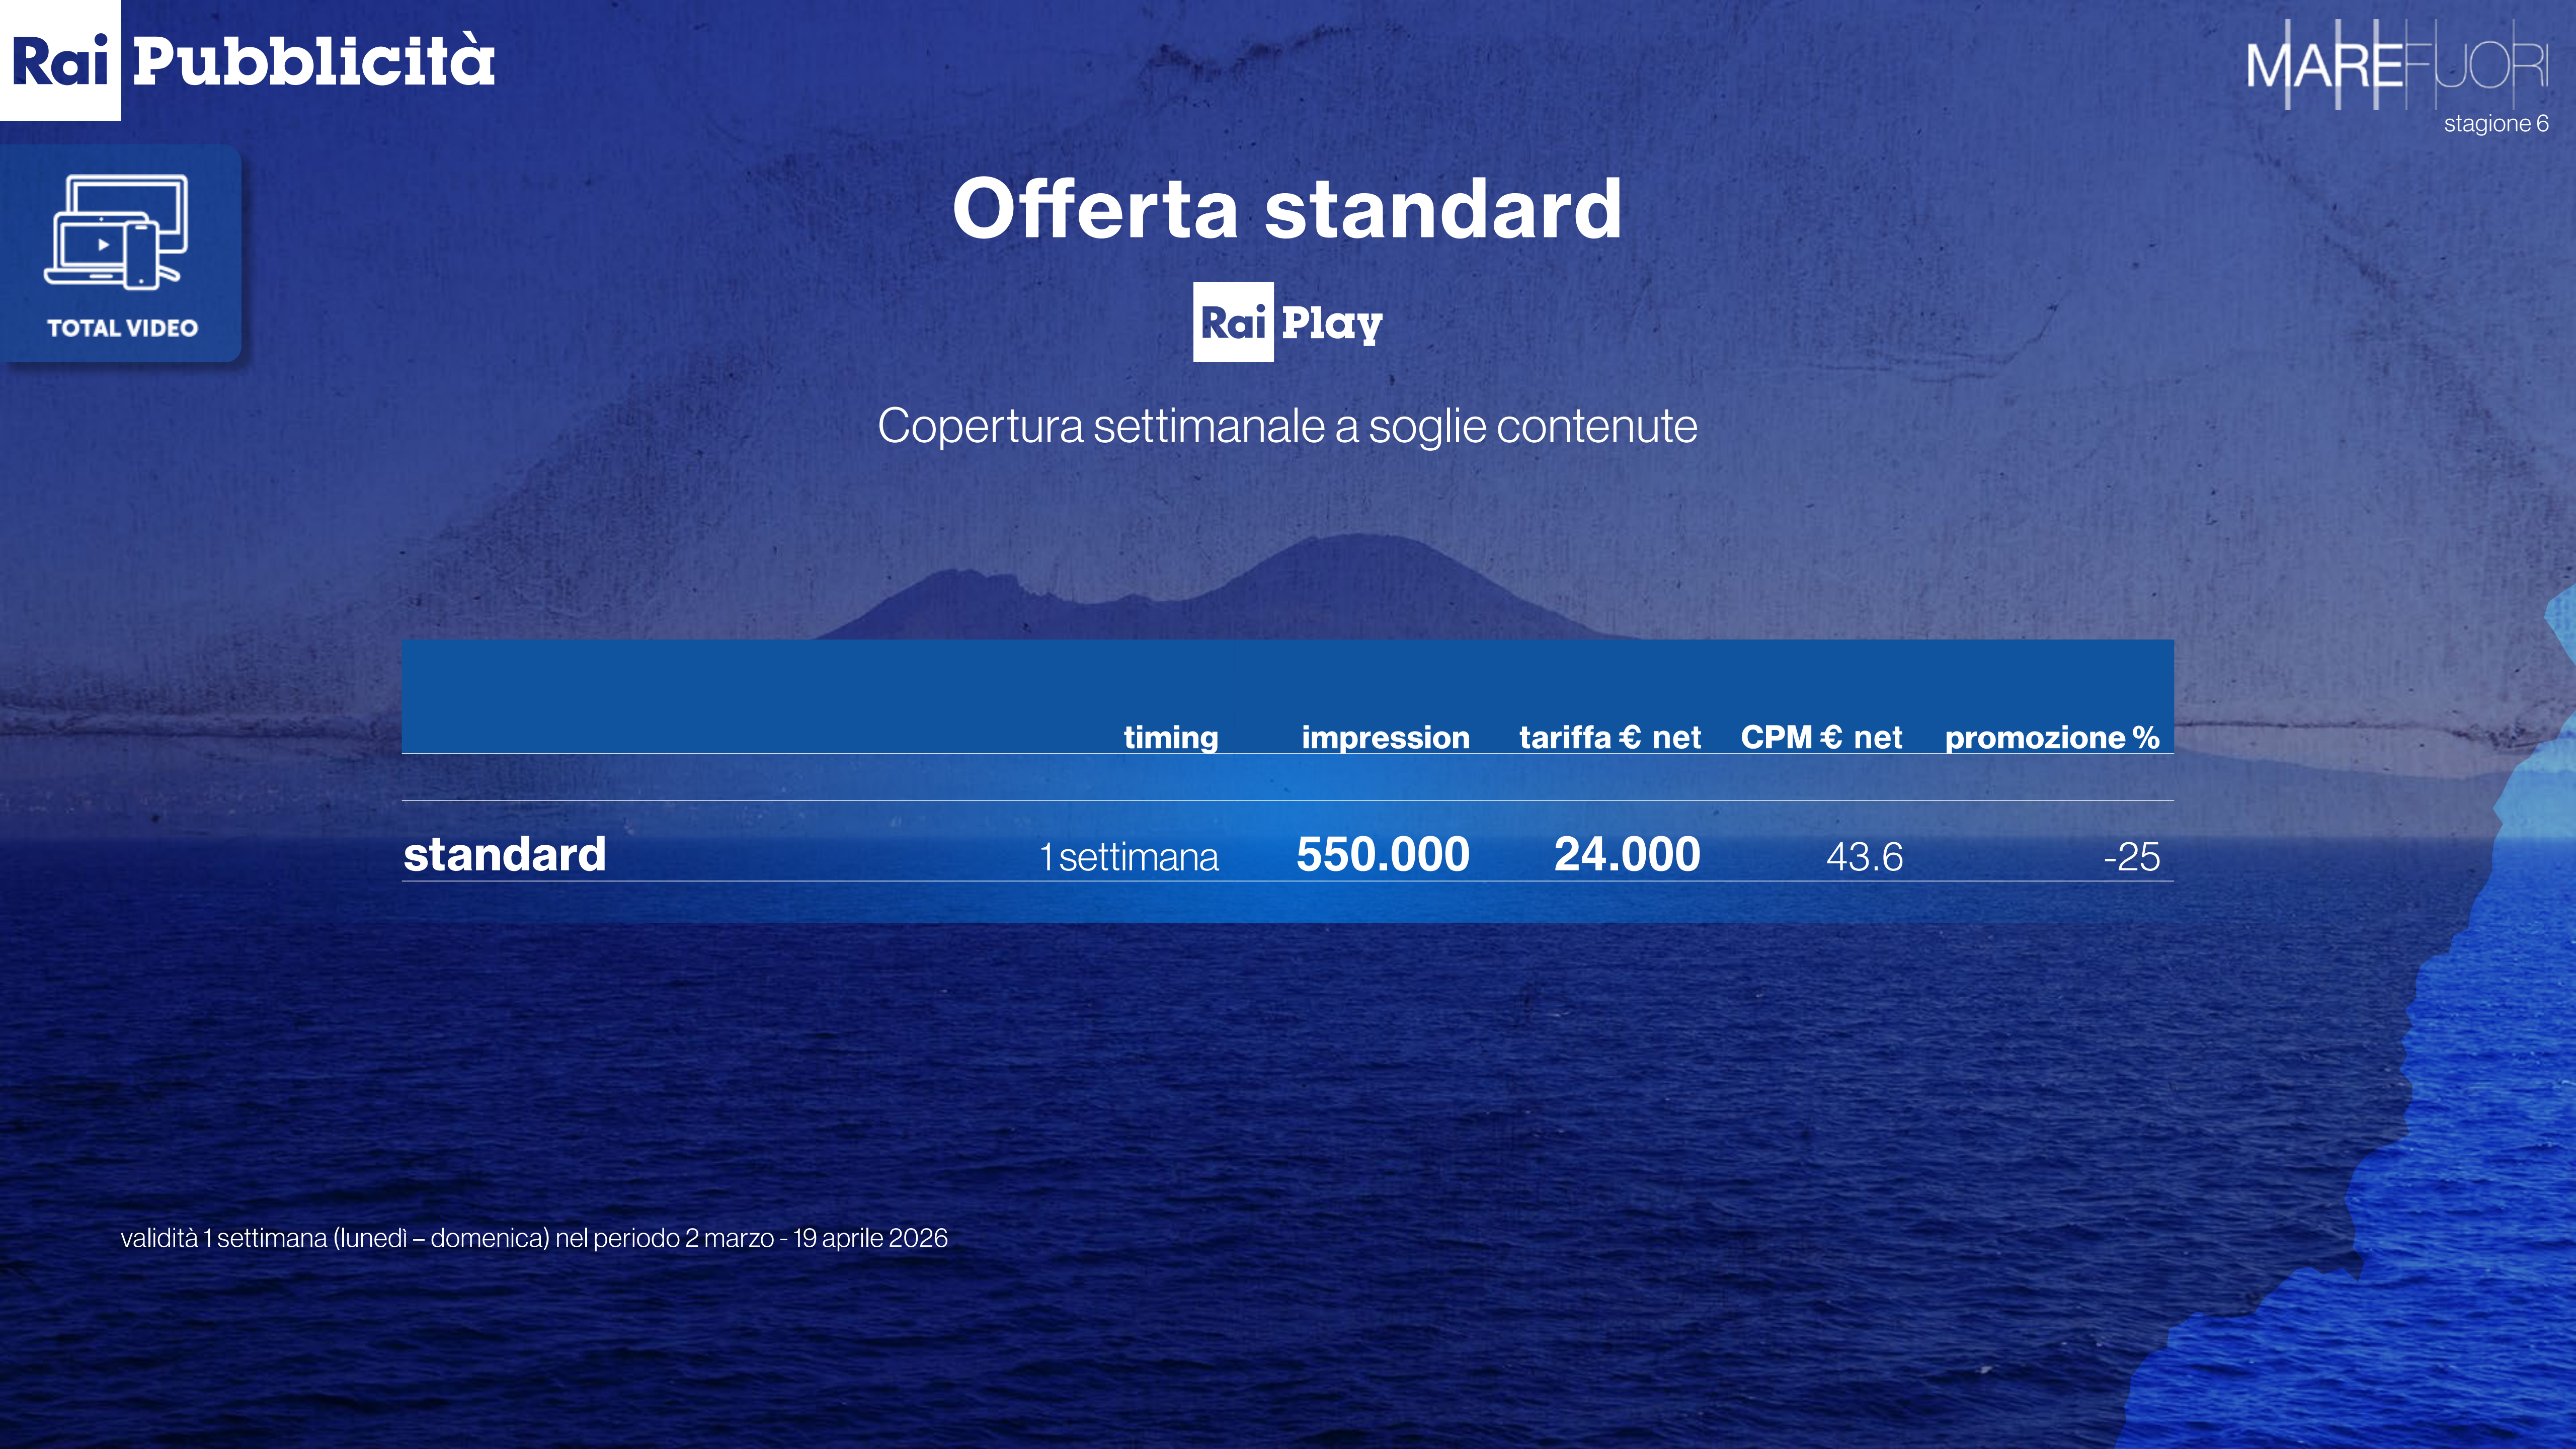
Rai Pubblicità

MAREFUORI
stagione 6

TOTAL VIDEO

Offerta standard

Rai Play

Copertura settimanale a soglie contenute

| | timing | impression | tariffa € net | CPM € net | promozione % |
|---|---|---|---|---|---|
| standard | 1 settimana | 550.000 | 24.000 | 43.6 | -25 |

validità 1 settimana (lunedì – domenica) nel periodo 2 marzo - 19 aprile 2026